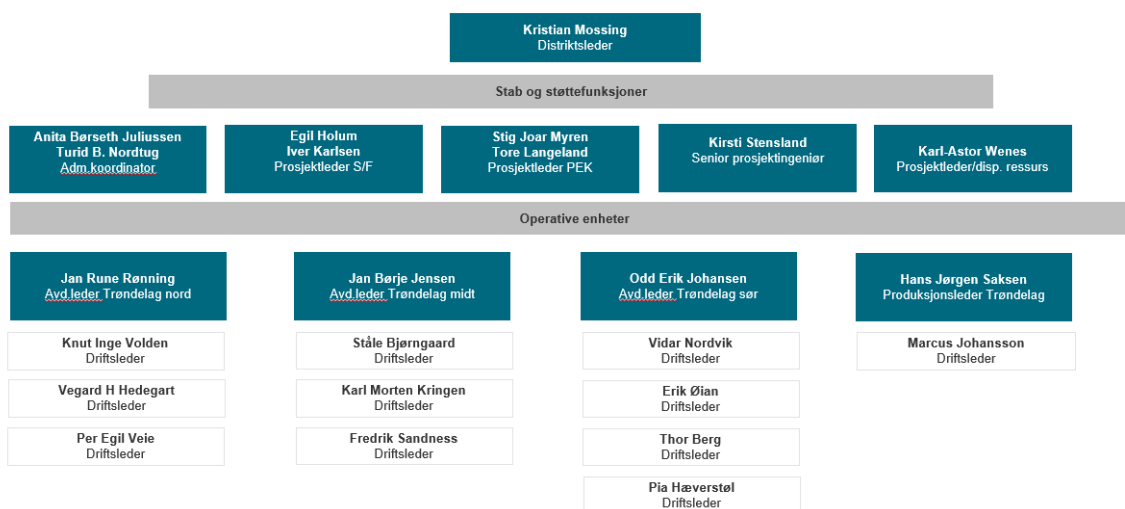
Kristian Mossing
Distriktsleder

Stab og støttefunksjoner

Anita Børseth Juliussen
Turid B. Nordtug
Adm.koordinator

Egil Holum
Iver Karlsen
Prosjektleder S/F

Stig Joar Myren
Tore Langeland
Prosjektleder PEK

Kirsti Stensland
Senior prosjektingeniør

Karl-Astor Wenes
Prosjektleder/disp. ressurs

Operative enheter

Jan Rune Rønning
Avd.leder Trøndelag nord

Knut Inge Volden
Driftsleder

Vegard H Hedegart
Driftsleder

Per Egil Veie
Driftsleder

Jan Børje Jensen
Avd.leder Trøndelag midt

Ståle Bjørngaard
Driftsleder

Karl Morten Kringen
Driftsleder

Fredrik Sandness
Driftsleder

Odd Erik Johansen
Avd.leder Trøndelag sør

Vidar Nordvik
Driftsleder

Erik Øian
Driftsleder

Thor Berg
Driftsleder

Pia Hæverstøl
Driftsleder

Hans Jørgen Saksen
Produksjonsleder Trøndelag

Marcus Johansson
Driftsleder